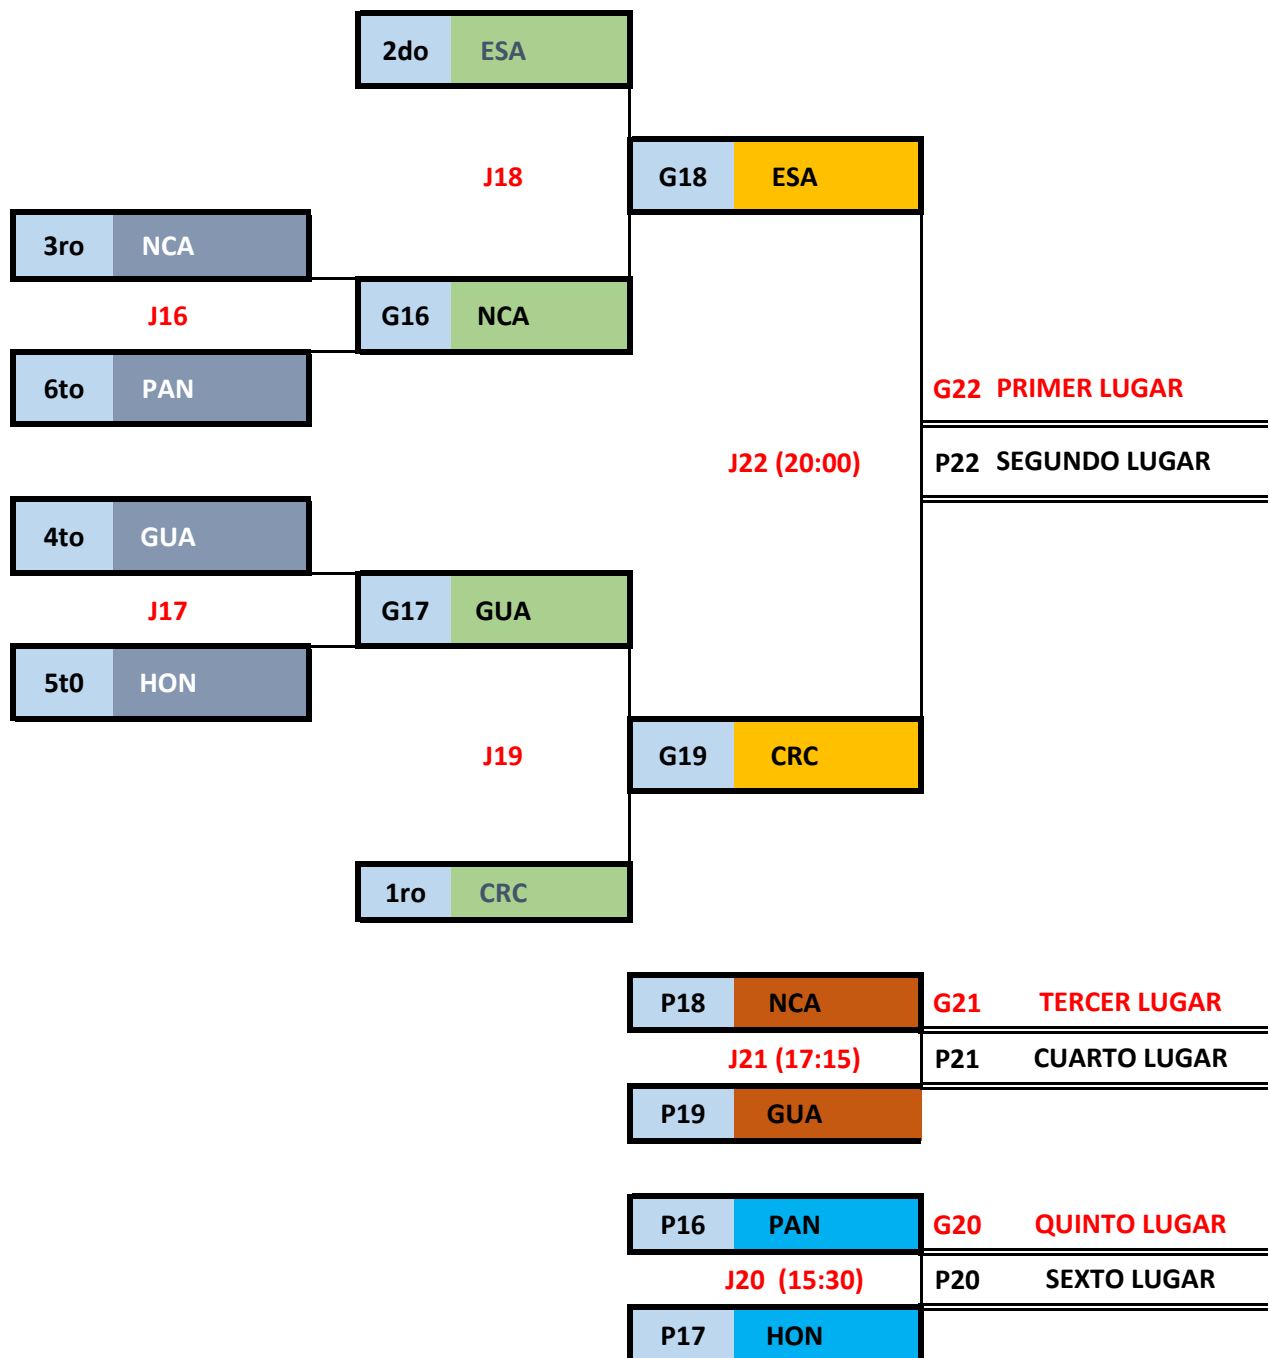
2do ESA

J18

G18 ESA

3ro NCA

J16

G16 NCA

6to PAN

G22 PRIMER LUGAR

J22 (20:00)

P22 SEGUNDO LUGAR

4to GUA

J17

G17 GUA

5t0 HON

J19

G19 CRC

1ro CRC

P18 NCA

G21 TERCER LUGAR

J21 (17:15)

P21 CUARTO LUGAR

P19 GUA

P16 PAN

G20 QUINTO LUGAR

J20 (15:30)

P20 SEXTO LUGAR

P17 HON